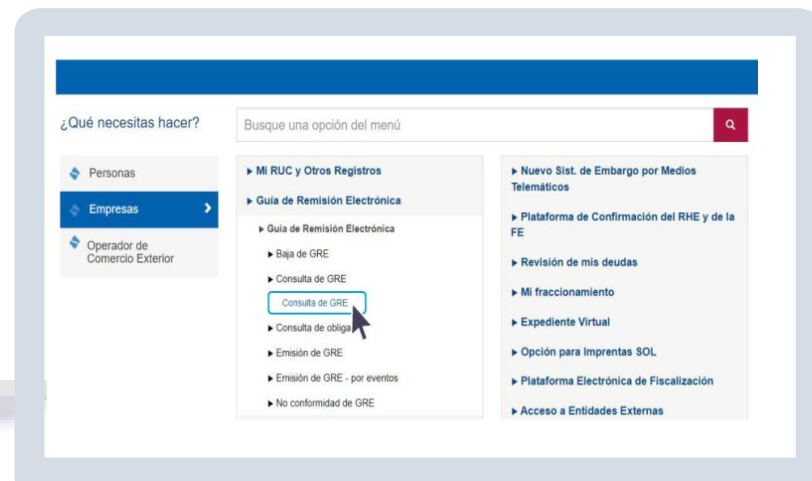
¿Qué necesitas hacer?

Busque una opción del menú

Personas

Empresas

Operador de Comercio Exterior

▸ Mi RUC y Otros Registros

▸ Guía de Remisión Electrónica

▸ Guía de Remisión Electrónica

▸ Baja de GRE

▸ Consulta de GRE

Consulta de GRE

▸ Consulta de obliga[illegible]

▸ Emisión de GRE

▸ Emisión de GRE - por eventos

▸ No conformidad de GRE

▸ Nuevo Sist. de Embargo por Medios Telemáticos

▸ Plataforma de Confirmación del RHE y de la FE

▸ Revisión de mis deudas

▸ Mi fraccionamiento

▸ Expediente Virtual

▸ Opción para Imprentas SOL

▸ Plataforma Electrónica de Fiscalización

▸ Acceso a Entidades Externas